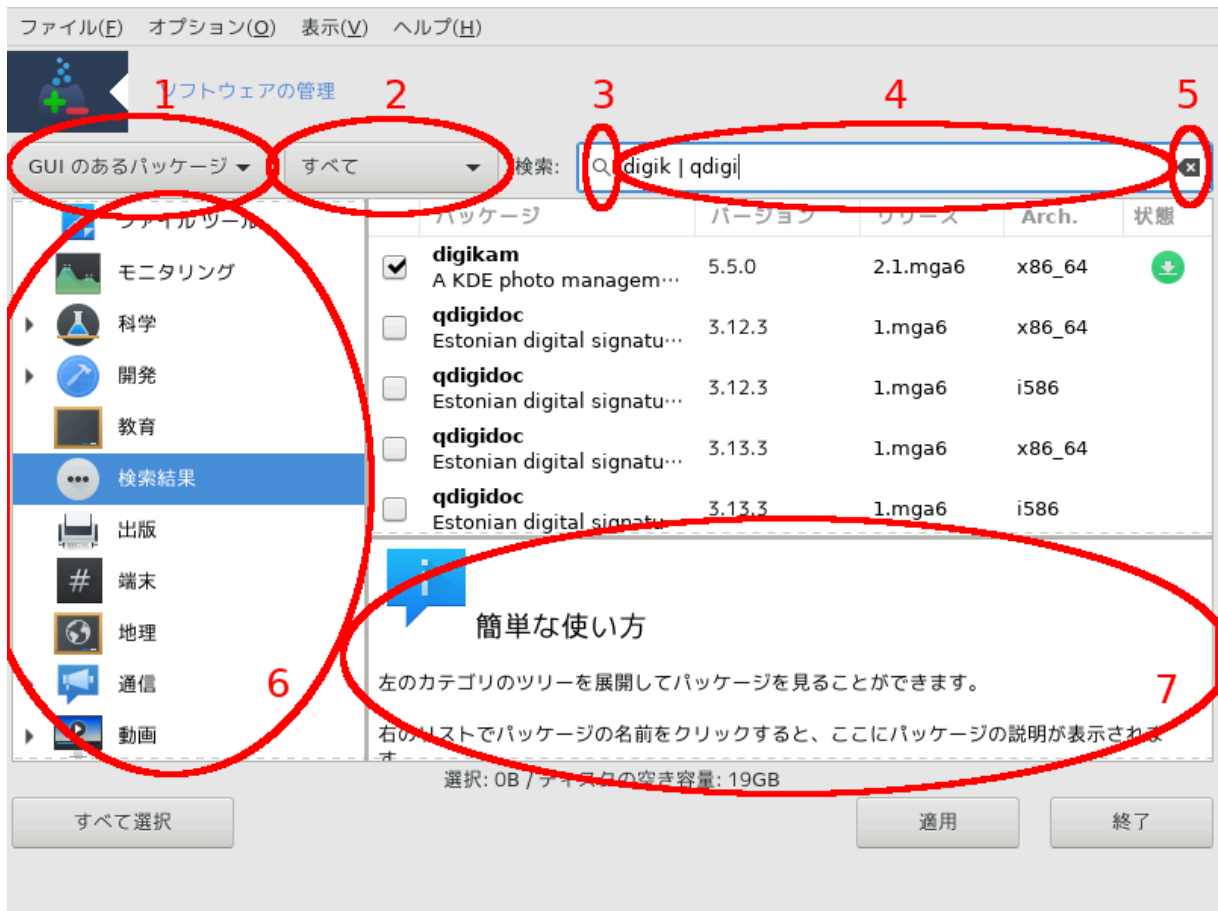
ファイル(F) オプション(O) 表示(V) ヘルプ(H)

1 ソフトウェアの管理 2 3 4 5

GUI のあるパッケージ ▾ すべて ▾ 検索: digik | qdigi

ファイルツール
モニタリング
科学
開発
教育
検索結果
出版
端末
地理
通信
動画

6

| | パッケージ | バージョン | リリース | Arch. | 状態 |
|---|---|---|---|---|---|
| ☑ | **digikam** A KDE photo managem… | 5.5.0 | 2.1.mga6 | x86_64 | |
| ☐ | **qdigidoc** Estonian digital signatu… | 3.12.3 | 1.mga6 | x86_64 | |
| ☐ | **qdigidoc** Estonian digital signatu… | 3.12.3 | 1.mga6 | i586 | |
| ☐ | **qdigidoc** Estonian digital signatu… | 3.13.3 | 1.mga6 | x86_64 | |
| ☐ | **qdigidoc** Estonian digital signatu… | 3.13.3 | 1.mga6 | i586 | |

簡単な使い方

左のカテゴリのツリーを展開してパッケージを見ることができます。

7

右のリストでパッケージの名前をクリックすると、ここにパッケージの説明が表示されま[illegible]

選択: 0B / ディスクの空き容量: 19GB

すべて選択 適用 終了